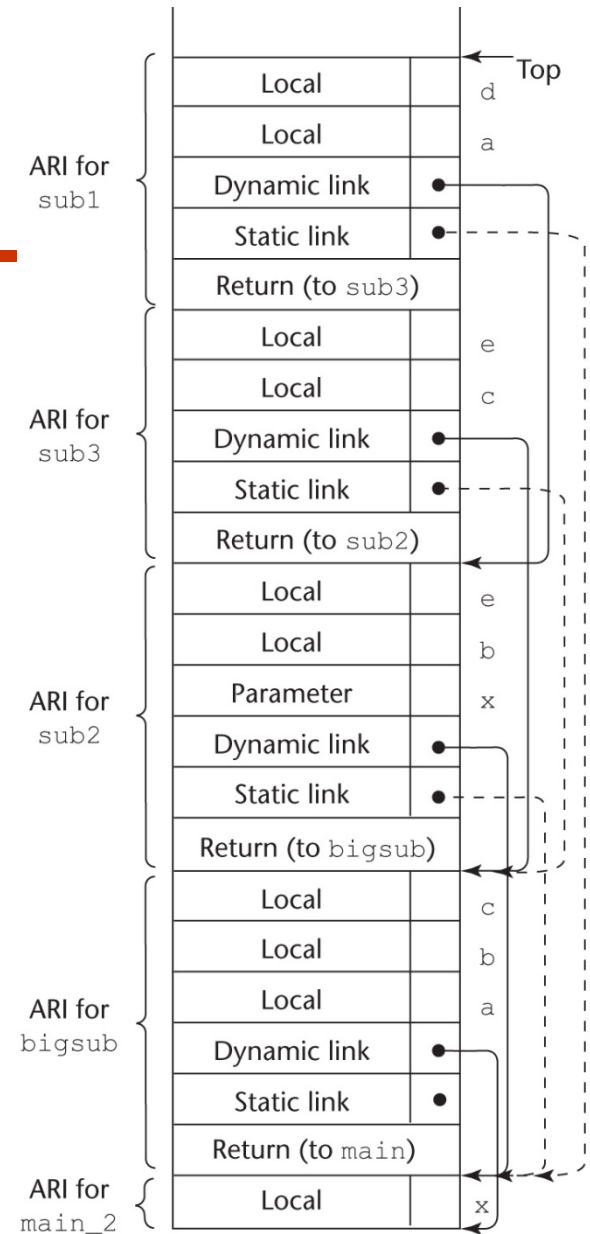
Top

ARI for sub1

| | | |
|---|---|---|
| Local | | d |
| Local | | a |
| Dynamic link | • | |
| Static link | • | |
| Return (to sub3) | | |

ARI for sub3

| | | |
|---|---|---|
| Local | | e |
| Local | | c |
| Dynamic link | • | |
| Static link | • | |
| Return (to sub2) | | |

ARI for sub2

| | | |
|---|---|---|
| Local | | e |
| Local | | b |
| Parameter | | x |
| Dynamic link | • | |
| Static link | • | |
| Return (to bigsub) | | |

ARI for bigsub

| | | |
|---|---|---|
| Local | | c |
| Local | | b |
| Local | | a |
| Dynamic link | • | |
| Static link | • | |
| Return (to main) | | |

ARI for main_2

| | | |
|---|---|---|
| Local | | x |